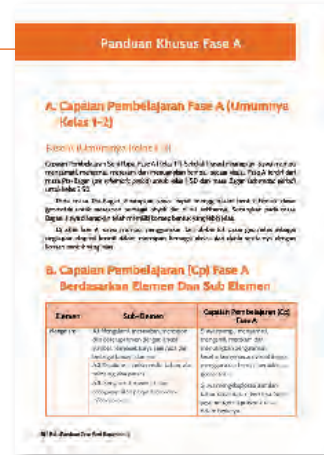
Panduan Khusus Fase A

A. Capaian Pembelajaran Fase A (Umumnya Kelas 1–2)

Fase A (Umumnya Kelas 1–2)

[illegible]

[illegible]

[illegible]

B. Capaian Pembelajaran (Cp) Fase A Berdasarkan Elemen Dan Sub Elemen

| Elemen | Sub-Elemen | Capaian Pembelajaran (CP) Fase A |
|---|---|---|
| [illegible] | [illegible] | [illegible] |

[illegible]